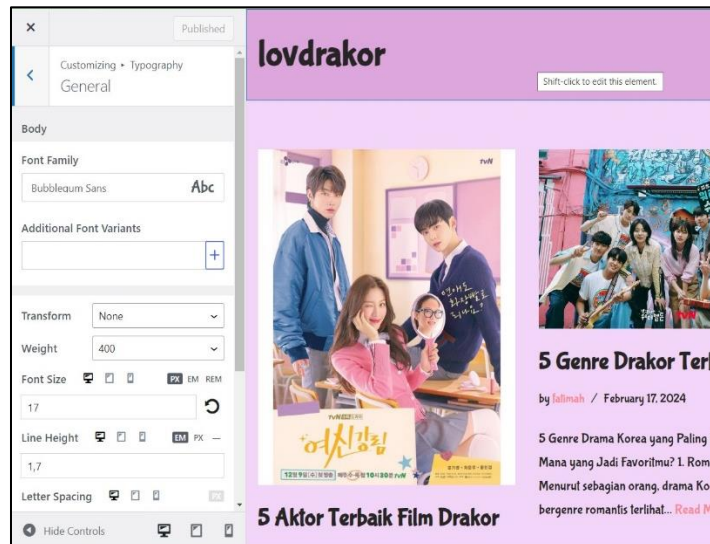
×
Published

Customizing ▸ Typography
General

Body

Font Family

Bubblegum Sans
Abc

Additional Font Variants

+

Transform
None

Weight
400

Font Size
PX EM REM

17

Line Height
EM PX —

1,7

Letter Spacing
PX

Hide Controls

lovdrakor

Shift-click to edit this element.

tvN

tvN

여신강림

5 Aktor Terbaik Film Drakor

5 Genre Drakor Ter

by fatimah / February 17, 2024

5 Genre Drama Korea yang Paling Mana yang Jadi Favoritmu? 1. Rom Menurut sebagian orang, drama Ko bergenre romantis terlihat... Read M